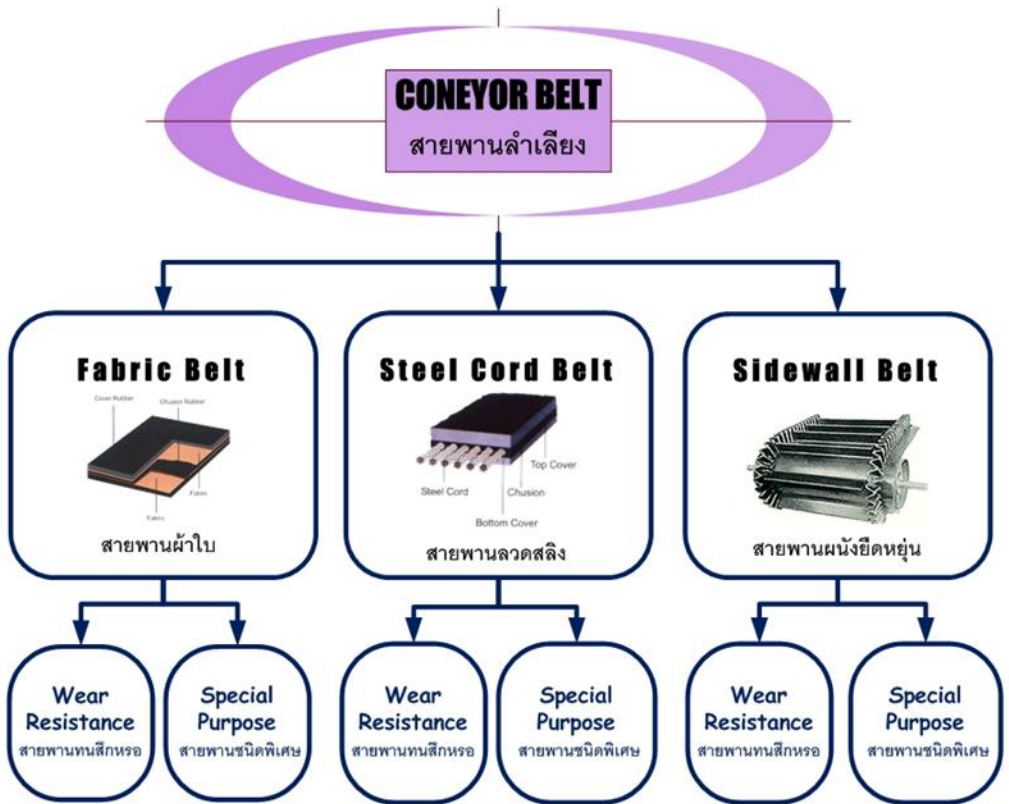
CONEYOR BELT
สายพานลำเลียง

Fabric Belt
Cover Rubber
Chusion Rubber
Fabric
Fabric
สายพานผ้าใบ

Steel Cord Belt
Top Cover
Steel Cord
Chusion
Bottom Cover
สายพานลวดสลิง

Sidewall Belt
สายพานผนังยืดหยุ่น

Wear Resistance
สายพานทนสึกหรอ

Special Purpose
สายพานชนิดพิเศษ

Wear Resistance
สายพานทนสึกหรอ

Special Purpose
สายพานชนิดพิเศษ

Wear Resistance
สายพานทนสึกหรอ

Special Purpose
สายพานชนิดพิเศษ